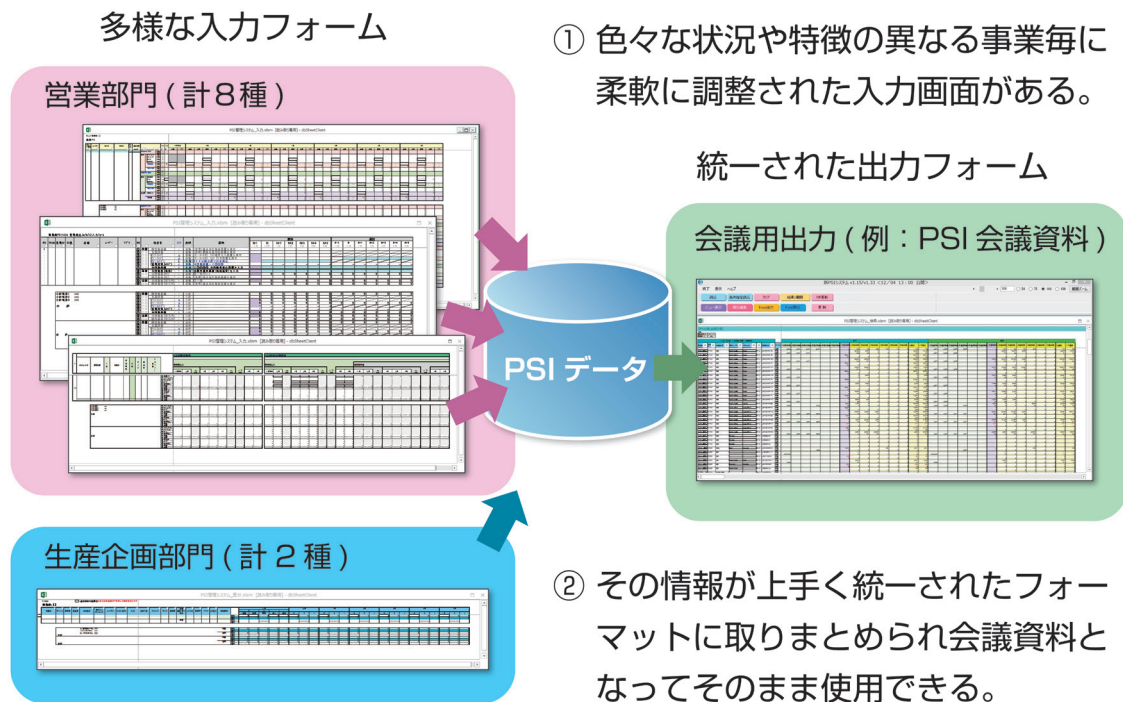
多様な入力フォーム

営業部門(計８種)

生産企画部門(計２種)

PSI データ

① 色々な状況や特徴の異なる事業毎に柔軟に調整された入力画面がある。

統一された出力フォーム

会議用出力(例:PSI 会議資料)

② その情報が上手く統一されたフォーマットに取りまとめられ会議資料となってそのまま使用できる。